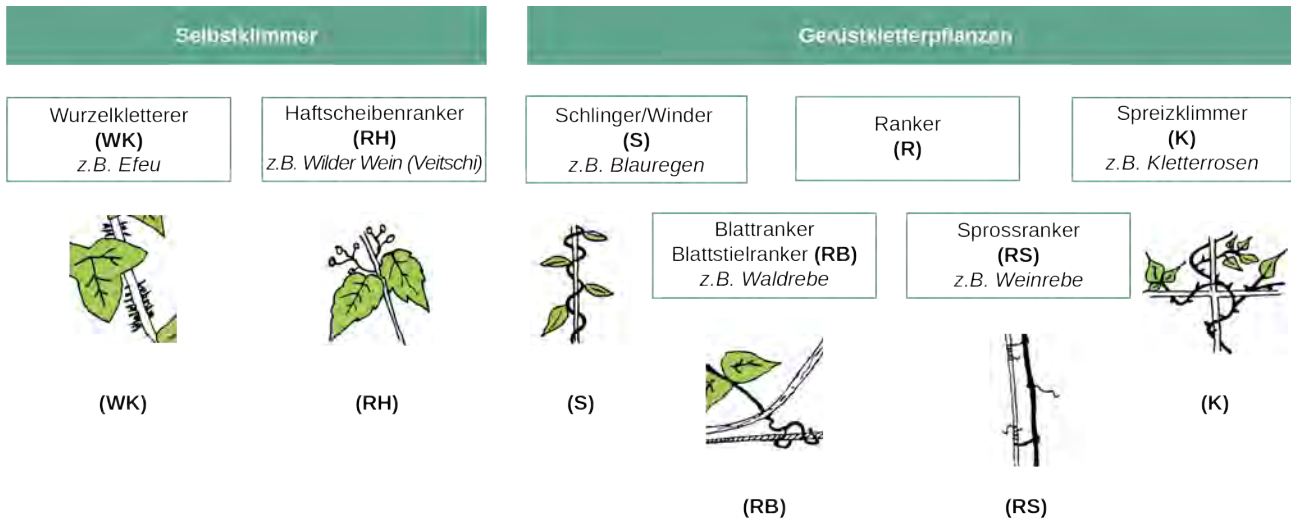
Selbstklimmer

Gerüstkletterpflanzen

Wurzelkletterer
**(WK)**
*z.B. Efeu*

Haftscheibenranker
**(RH)**
*z.B. Wilder Wein (Veitschi)*

Schlinger/Winder
**(S)**
*z.B. Blauregen*

Ranker
**(R)**

Spreizklimmer
**(K)**
*z.B. Kletterrosen*

Blattranker
Blattstielranker **(RB)**
*z.B. Waldrebe*

Sprossranker
**(RS)**
*z.B. Weinrebe*

**(WK)**

**(RH)**

**(S)**

**(K)**

**(RB)**

**(RS)**